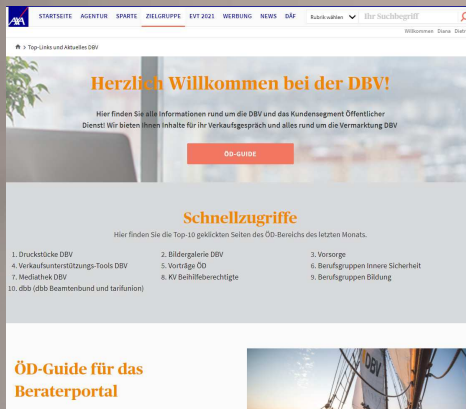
AXA STARTSEITE AGENTUR SPARTE ZIELGRUPPE EVT 2021 WERBUNG NEWS DÄF Rubrik wählen Ihr Suchbegriff

Willkommen Diana Dietr

> Top-Links und Aktuelles DBV

Herzlich Willkommen bei der DBV!

Hier finden Sie alle Informationen rund um die DBV und das Kundensegment Öffentlicher Dienst! Wir bieten Ihnen Inhalte für Ihr Verkaufsgespräch und alles rund um die Vermarktung DBV

ÖD-GUIDE

Schnellzugriffe

Hier finden Sie die Top-10 geklickten Seiten des ÖD-Bereichs des letzten Monats.

1. Druckstücke DBV
4. Verkaufsunterstützungs-Tools DBV
7. Mediathek DBV
10. dbb (dbb Beamtenbund und tarifunion)

2. Bildergalerie DBV
5. Vorträge ÖD
8. KV Beihilfeberechtigte

3. Vorsorge
6. Berufsgruppen Innere Sicherheit
9. Berufsgruppen Bildung

ÖD-Guide für das Beraterportal

DBV